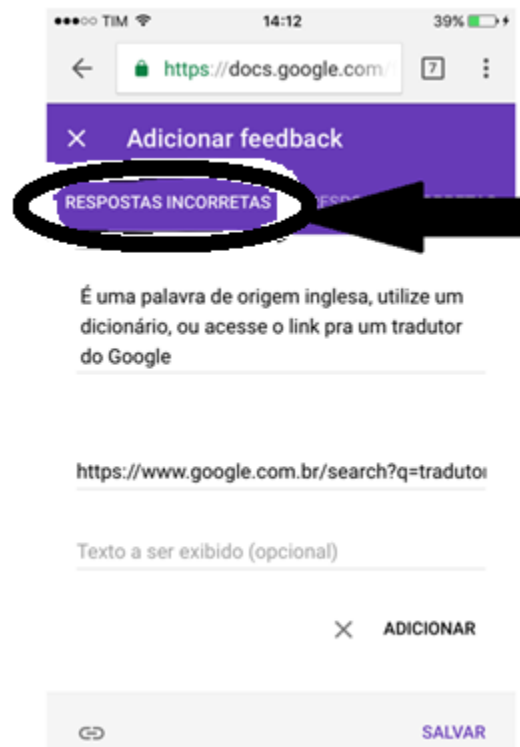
●●●○○ TIM 14:12 39%

https://docs.google.com/

7

Adicionar feedback

RESPOSTAS INCORRETAS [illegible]

É uma palavra de origem inglesa, utilize um dicionário, ou acesse o link pra um tradutor do Google

https://www.google.com.br/search?q=tradutor

Texto a ser exibido (opcional)

ADICIONAR

SALVAR